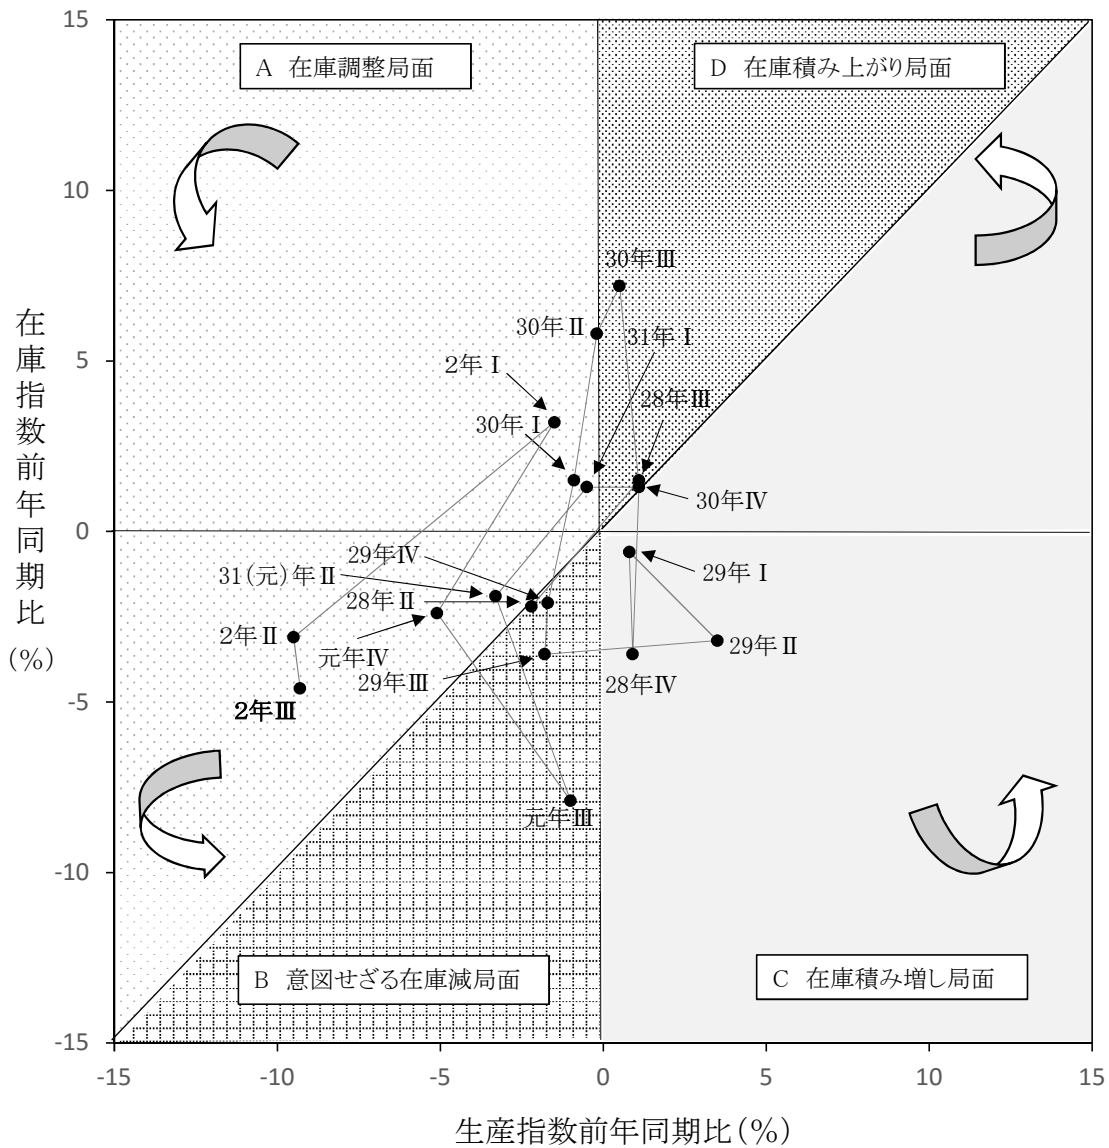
A 在庫調整局面

D 在庫積み上がり局面

B 意図せざる在庫減局面

C 在庫積み増し局面

30年Ⅲ
30年Ⅱ
31年Ⅰ
2年Ⅰ
28年Ⅲ
30年Ⅰ
30年Ⅳ
29年Ⅳ
31(元)年Ⅱ
29年Ⅰ
28年Ⅱ
2年Ⅱ
元年Ⅳ
29年Ⅱ
29年Ⅲ
28年Ⅳ
2年Ⅲ
元年Ⅲ

在庫指数前年同期比
(%)

15
10
5
0
-5
-10
-15

-15
-10
-5
0
5
10
15

生産指数前年同期比(%)